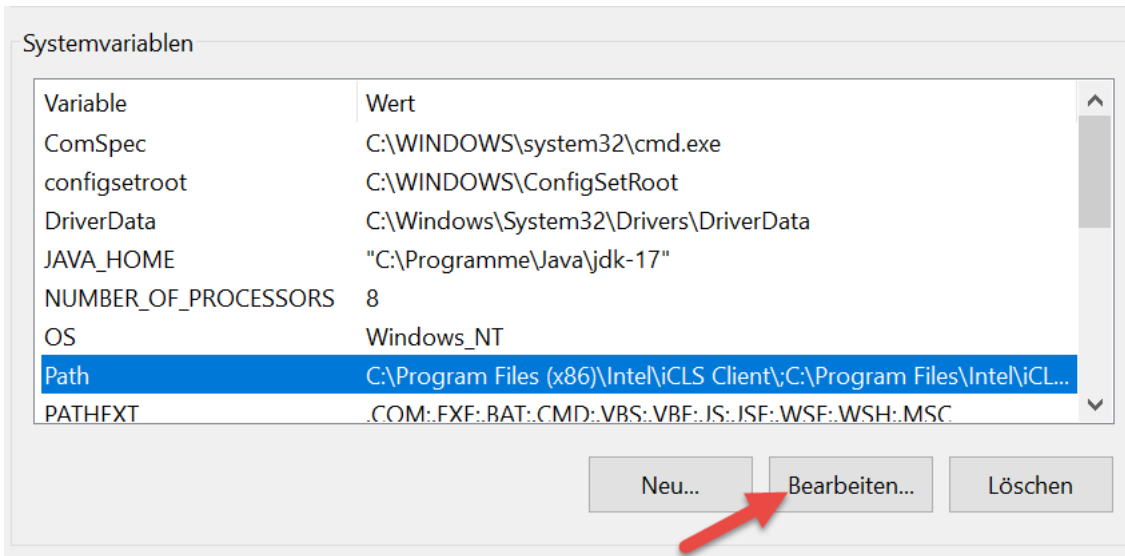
Systemvariablen

| Variable | Wert |
|---|---|
| ComSpec | C:\WINDOWS\system32\cmd.exe |
| configsetroot | C:\WINDOWS\ConfigSetRoot |
| DriverData | C:\Windows\System32\Drivers\DriverData |
| JAVA_HOME | "C:\Programme\Java\jdk-17" |
| NUMBER_OF_PROCESSORS | 8 |
| OS | Windows_NT |
| Path | C:\Program Files (x86)\Intel\iCLS Client\;C:\Program Files\Intel\iCL... |
| PATHEXT | .COM;.EXE;.BAT;.CMD;.VBS;.VBE;.JS;.JSE;.WSF;.WSH;.MSC |

Neu... Bearbeiten... Löschen